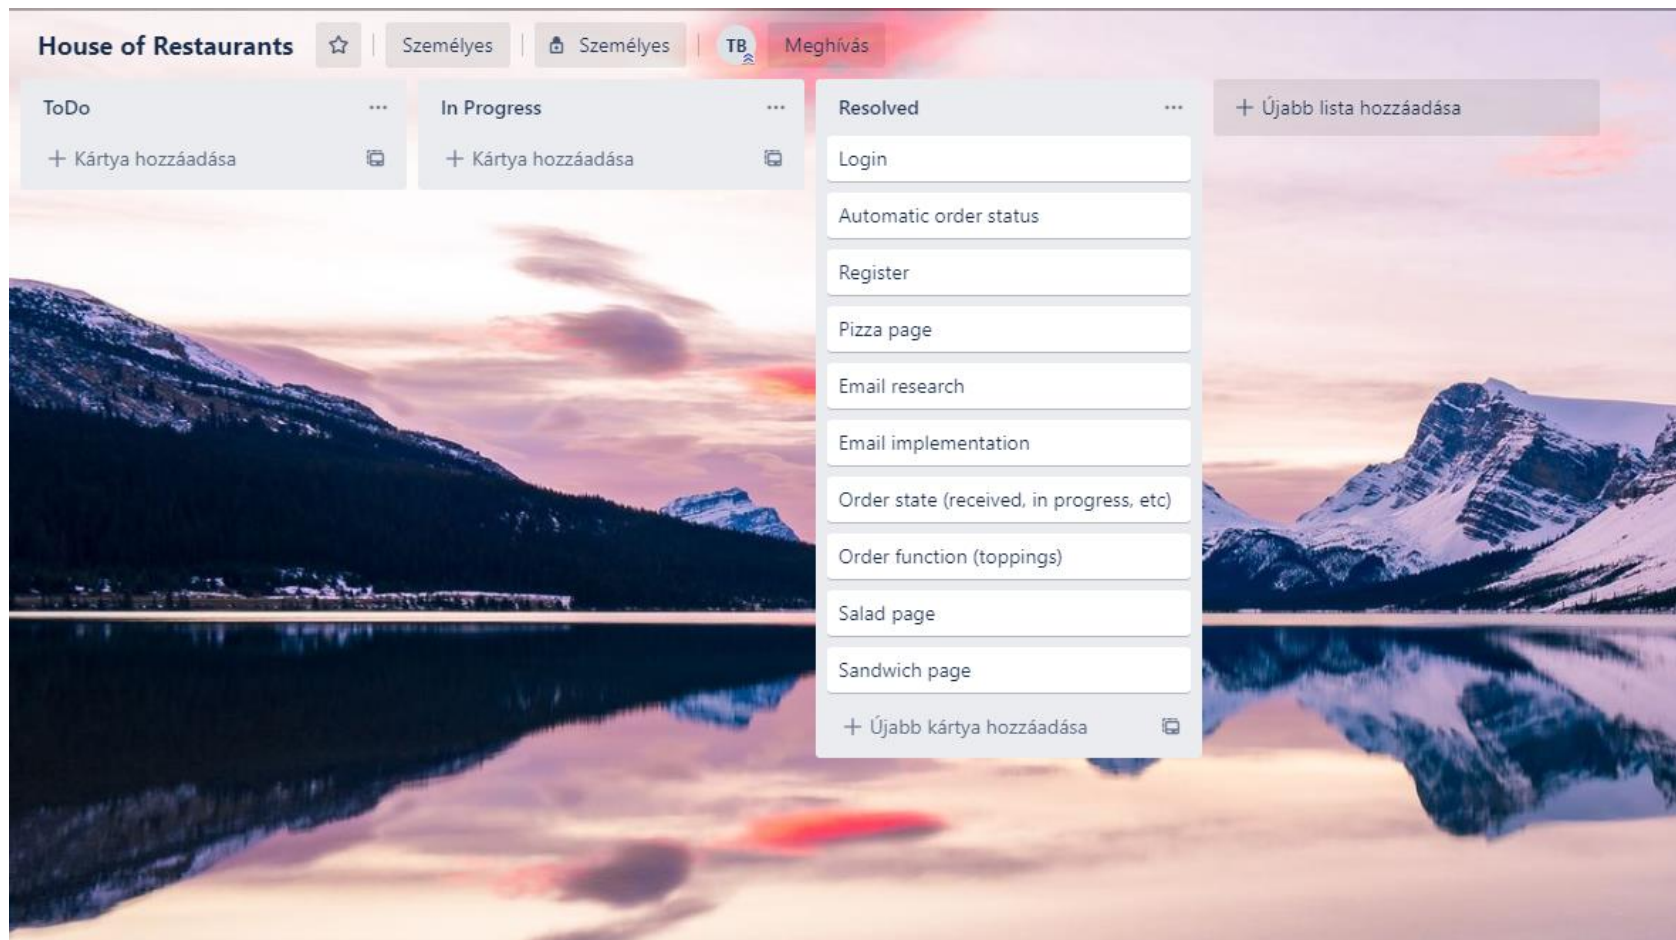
House of Restaurants ☆ Személyes Személyes TB Meghívás

ToDo ...
+ Kártya hozzáadása

In Progress ...
+ Kártya hozzáadása

Resolved ...
Login
Automatic order status
Register
Pizza page
Email research
Email implementation
Order state (received, in progress, etc)
Order function (toppings)
Salad page
Sandwich page
+ Újabb kártya hozzáadása

+ Újabb lista hozzáadása